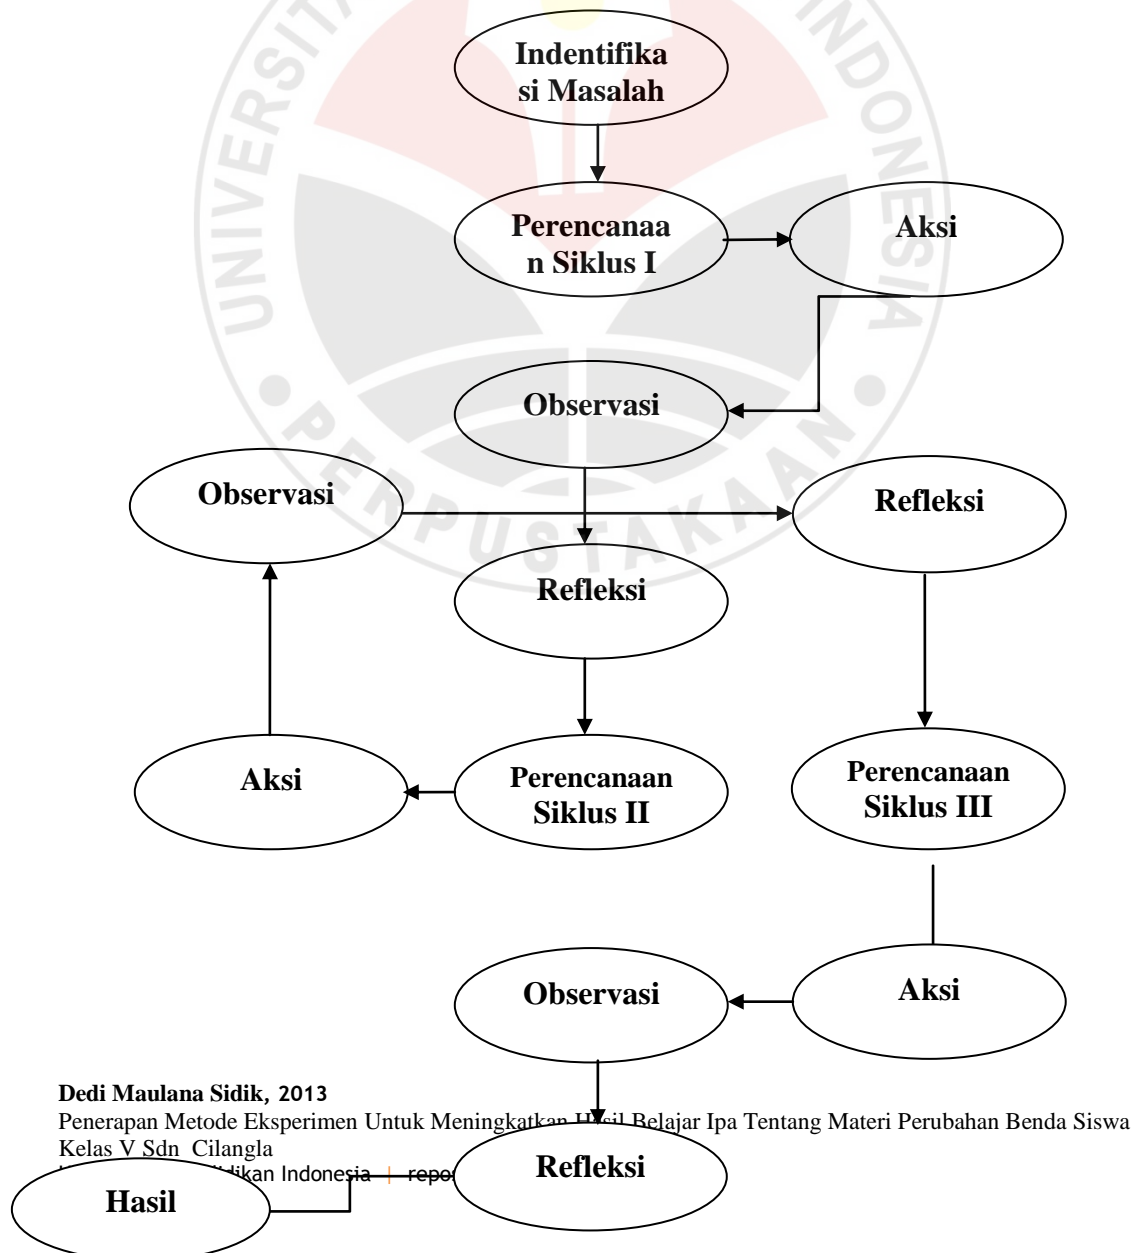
Indentifikasi Masalah

Perencanaan Siklus I

Aksi

Observasi

Observasi

Refleksi

Refleksi

Aksi

Perencanaan Siklus II

Perencanaan Siklus III

Observasi

Aksi

Dedi Maulana Sidik, 2013
Penerapan Metode Eksperimen Untuk Meningkatkan Hasil Belajar Ipa Tentang Materi Perubahan Benda Siswa Kelas V Sdn Cilangla
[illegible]ikan Indonesia | repo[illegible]

Refleksi

Hasil